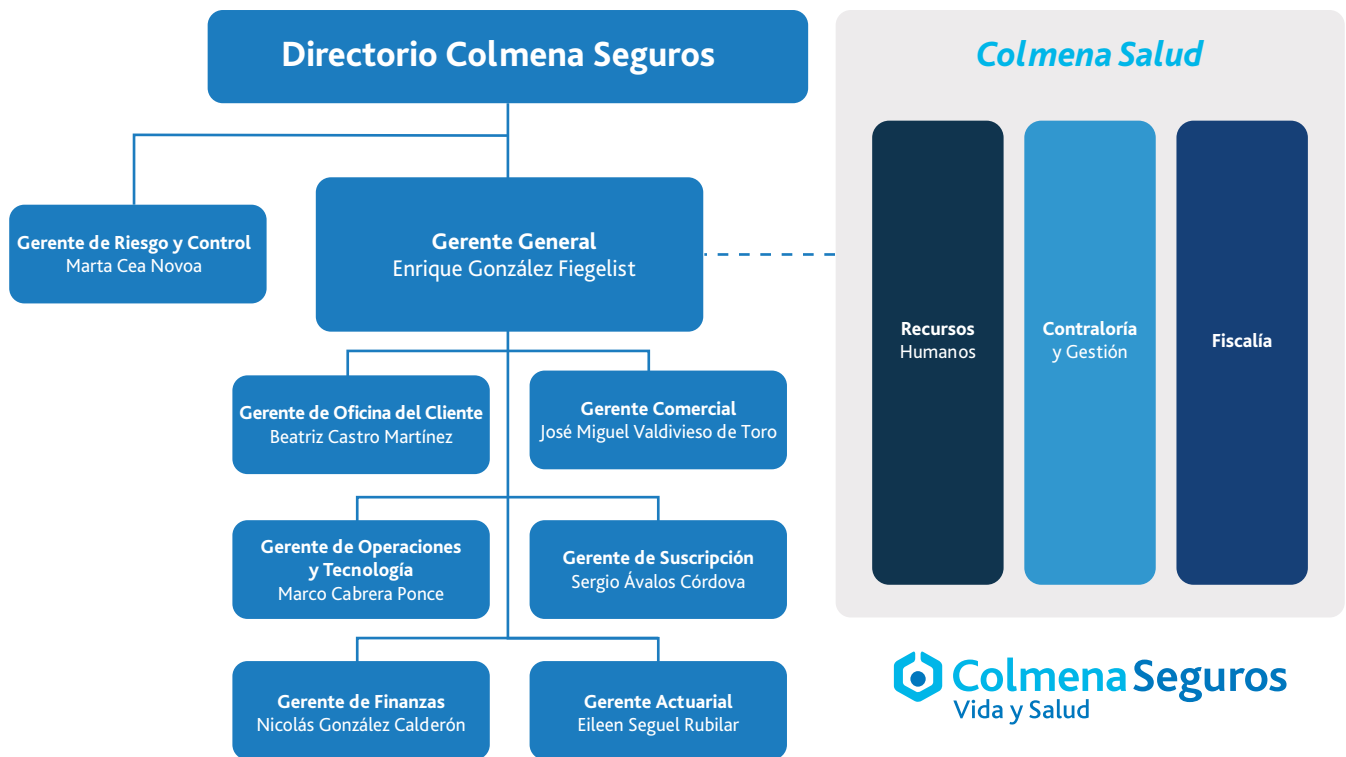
Directorio Colmena Seguros

Gerente de Riesgo y Control
Marta Cea Novoa

Gerente General
Enrique González Fiegelist

Gerente de Oficina del Cliente
Beatriz Castro Martínez

Gerente Comercial
José Miguel Valdivieso de Toro

Gerente de Operaciones y Tecnología
Marco Cabrera Ponce

Gerente de Suscripción
Sergio Ávalos Córdova

Gerente de Finanzas
Nicolás González Calderón

Gerente Actuarial
Eileen Seguel Rubilar

Colmena Salud

Recursos Humanos

Contraloría y Gestión

Fiscalía

Colmena Seguros
Vida y Salud